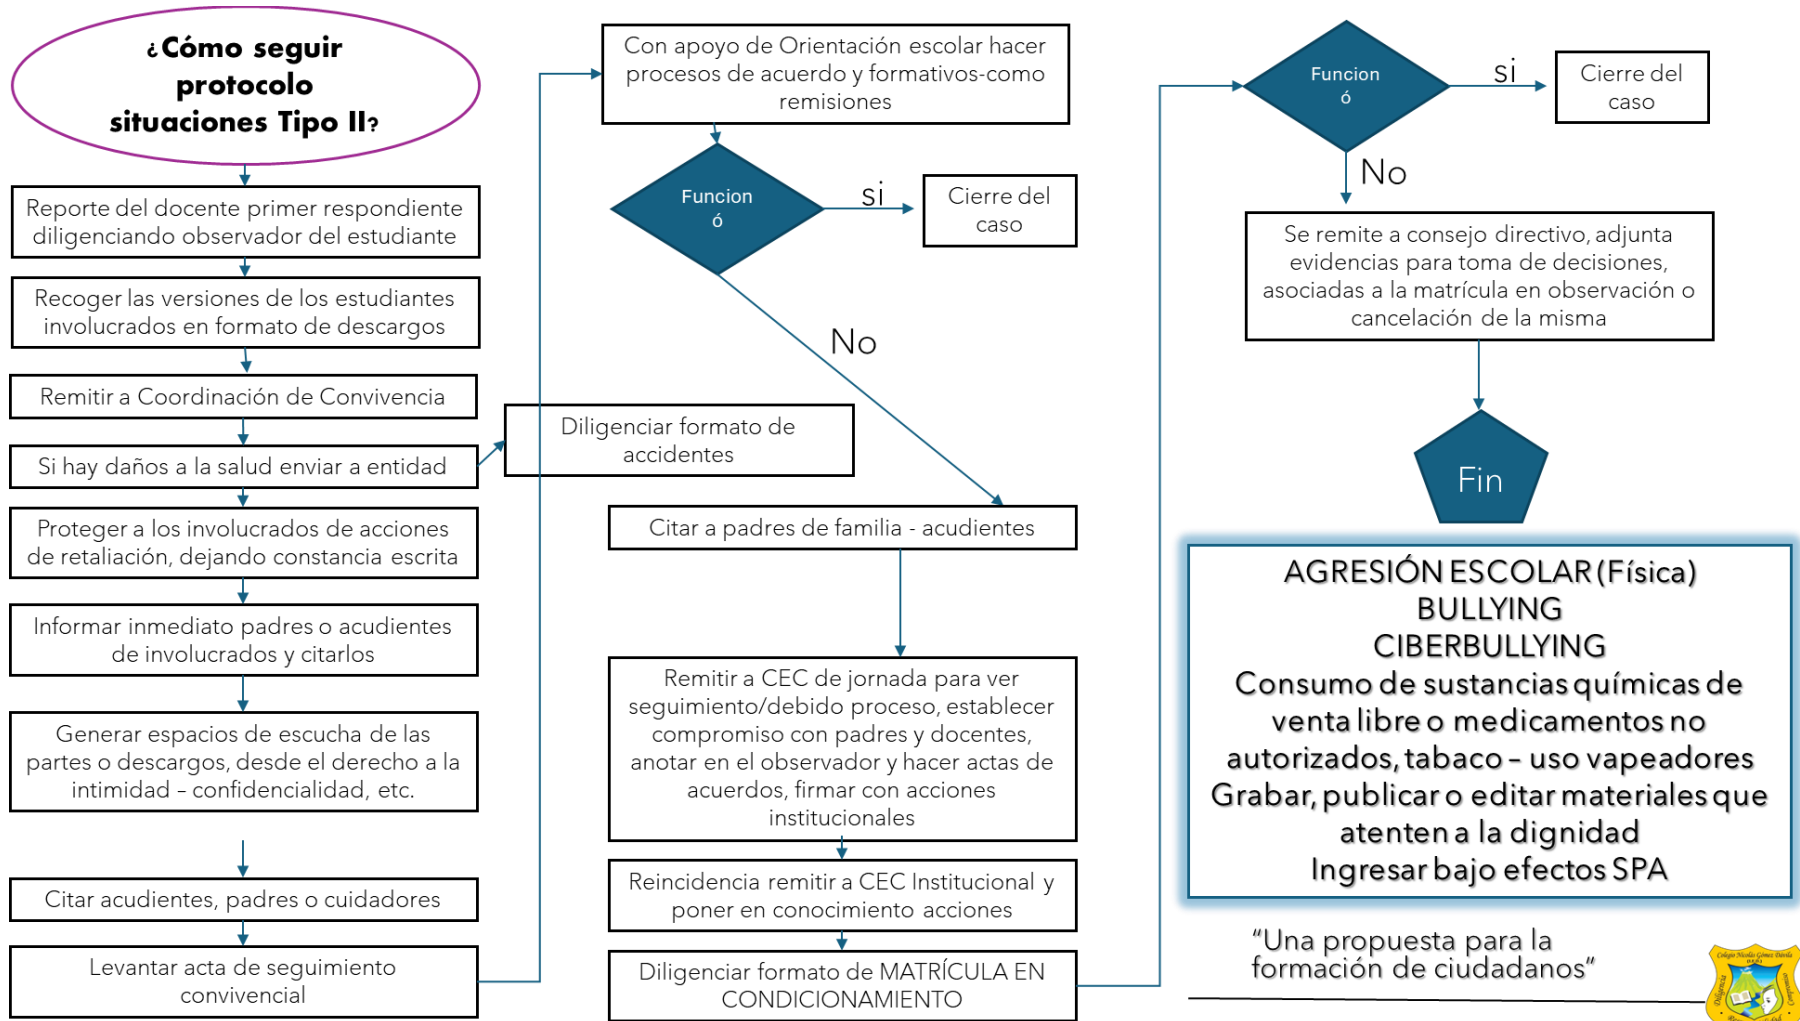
¿Cómo seguir protocolo situaciones Tipo II?

Reporte del docente primer respondiente diligenciando observador del estudiante

Recoger las versiones de los estudiantes involucrados en formato de descargos

Remitir a Coordinación de Convivencia

Si hay daños a la salud enviar a entidad

Diligenciar formato de accidentes

Proteger a los involucrados de acciones de retaliación, dejando constancia escrita

Informar inmediato padres o acudientes de involucrados y citarlos

Generar espacios de escucha de las partes o descargos, desde el derecho a la intimidad – confidencialidad, etc.

Citar acudientes, padres o cuidadores

Levantar acta de seguimiento convivencial

Con apoyo de Orientación escolar hacer procesos de acuerdo y formativos-como remisiones

Funcion ó

si

Cierre del caso

No

Citar a padres de familia - acudientes

Remitir a CEC de jornada para ver seguimiento/debido proceso, establecer compromiso con padres y docentes, anotar en el observador y hacer actas de acuerdos, firmar con acciones institucionales

Reincidencia remitir a CEC Institucional y poner en conocimiento acciones

Diligenciar formato de MATRÍCULA EN CONDICIONAMIENTO

Funcion ó

si

Cierre del caso

No

Se remite a consejo directivo, adjunta evidencias para toma de decisiones, asociadas a la matrícula en observación o cancelación de la misma

Fin

AGRESIÓN ESCOLAR (Física)
BULLYING
CIBERBULLYING
Consumo de sustancias químicas de venta libre o medicamentos no autorizados, tabaco – uso vapeadores
Grabar, publicar o editar materiales que atenten a la dignidad
Ingresar bajo efectos SPA

"Una propuesta para la formación de ciudadanos"

Colegio Nicolás Gómez Dávila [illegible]